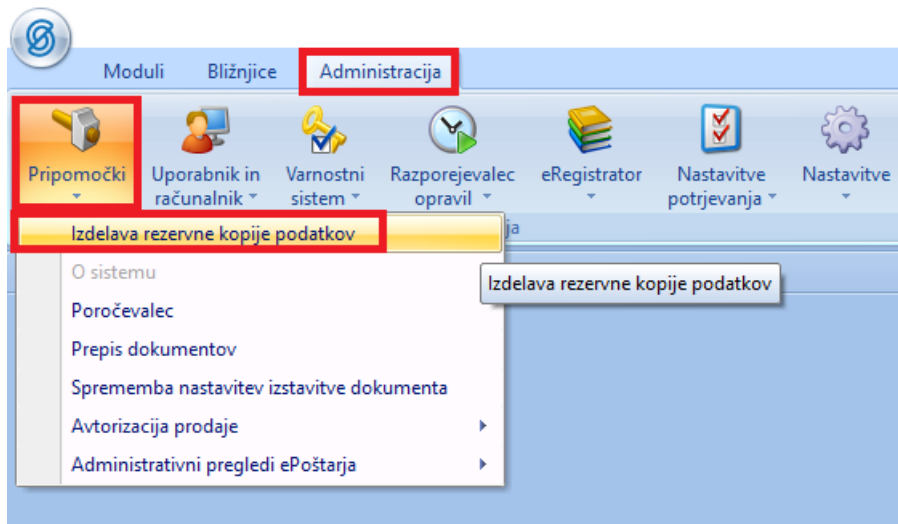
Moduli Bližnjice Administracija

Pripomočki
Uporabnik in računalnik
Varnostni sistem
Razporejevalec opravil
eRegistrator
Nastavitve potrjevanja
Nastavitve

ja

Izdelava rezervne kopije podatkov
O sistemu
Poročevalec
Prepis dokumentov
Sprememba nastavitev izstavitve dokumenta
Avtorizacija prodaje
Administrativni pregledi ePoštarja

Izdelava rezervne kopije podatkov